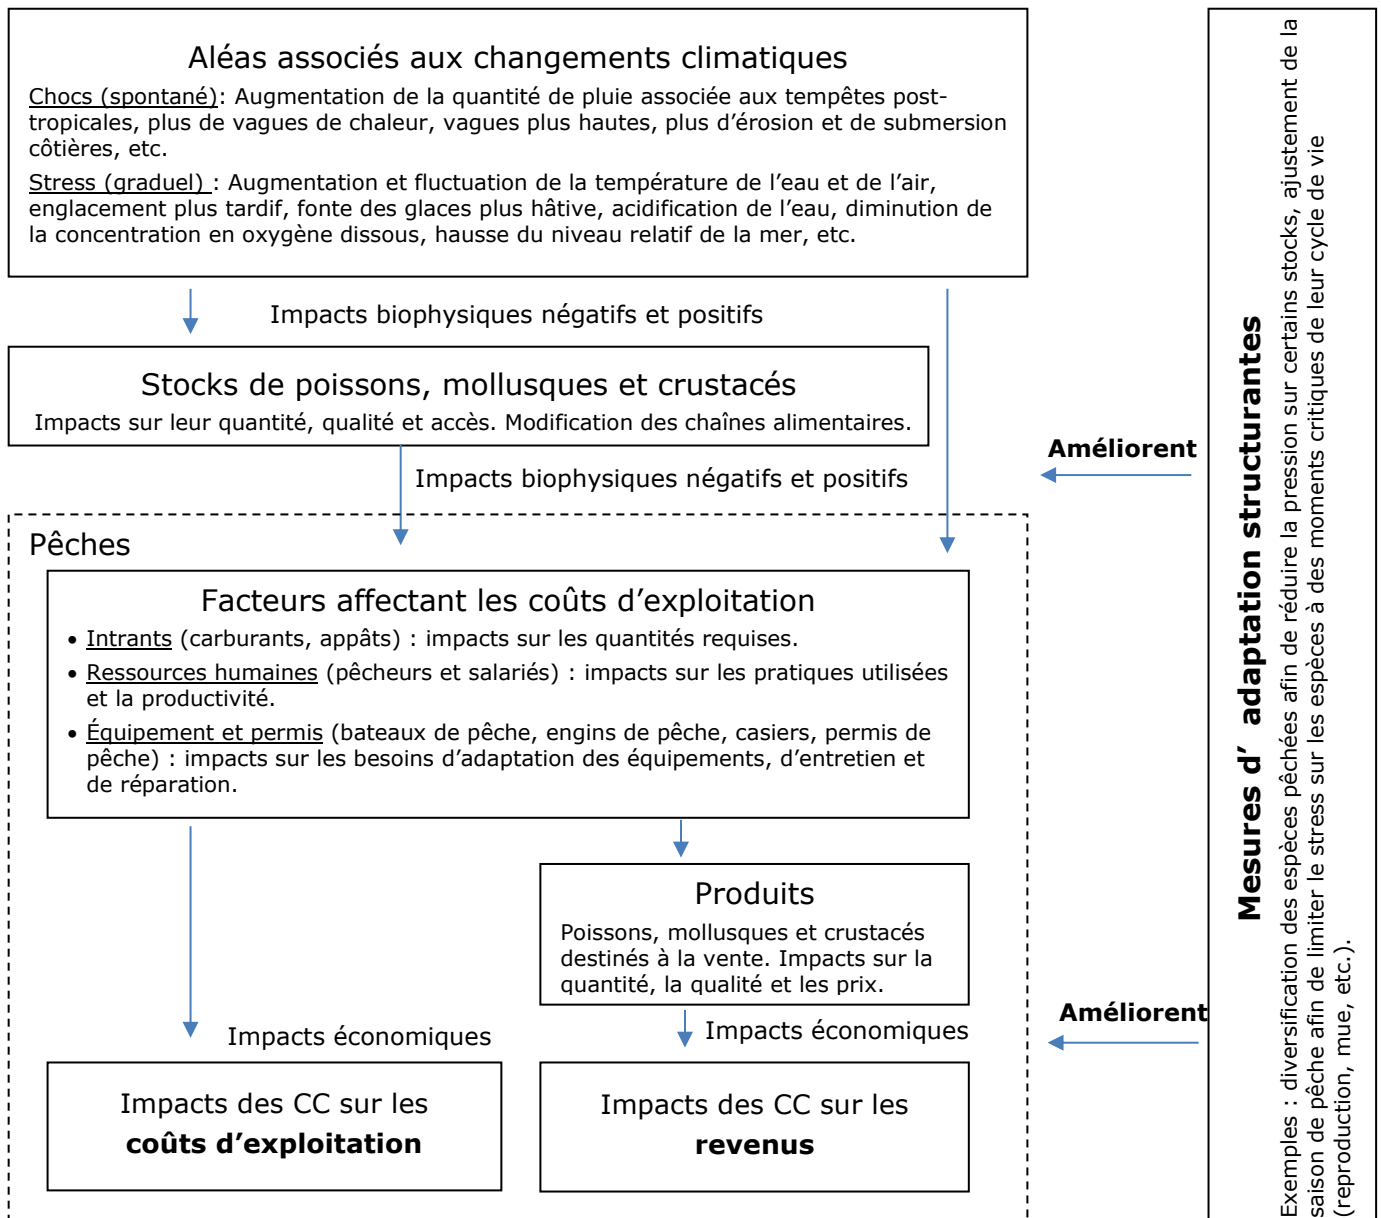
Aléas associés aux changements climatiques

Chocs (spontané): Augmentation de la quantité de pluie associée aux tempêtes post-tropicales, plus de vagues de chaleur, vagues plus hautes, plus d'érosion et de submersion côtières, etc.

Stress (graduel) : Augmentation et fluctuation de la température de l'eau et de l'air, englacement plus tardif, fonte des glaces plus hâtive, acidification de l'eau, diminution de la concentration en oxygène dissous, hausse du niveau relatif de la mer, etc.

Impacts biophysiques négatifs et positifs

Stocks de poissons, mollusques et crustacés

Impacts sur leur quantité, qualité et accès. Modification des chaînes alimentaires.

Impacts biophysiques négatifs et positifs

Améliorent

Pêches

Facteurs affectant les coûts d'exploitation

• Intrants (carburants, appâts) : impacts sur les quantités requises.
• Ressources humaines (pêcheurs et salariés) : impacts sur les pratiques utilisées et la productivité.
• Équipement et permis (bateaux de pêche, engins de pêche, casiers, permis de pêche) : impacts sur les besoins d'adaptation des équipements, d'entretien et de réparation.

Produits

Poissons, mollusques et crustacés destinés à la vente. Impacts sur la quantité, la qualité et les prix.

Impacts économiques

Impacts économiques

Améliorent

Impacts des CC sur les coûts d'exploitation

Impacts des CC sur les revenus

Mesures d' adaptation structurantes

Exemples : diversification des espèces pêchées afin de réduire la pression sur certains stocks, ajustement de la saison de pêche afin de limiter le stress sur les espèces à des moments critiques de leur cycle de vie (reproduction, mue, etc.).